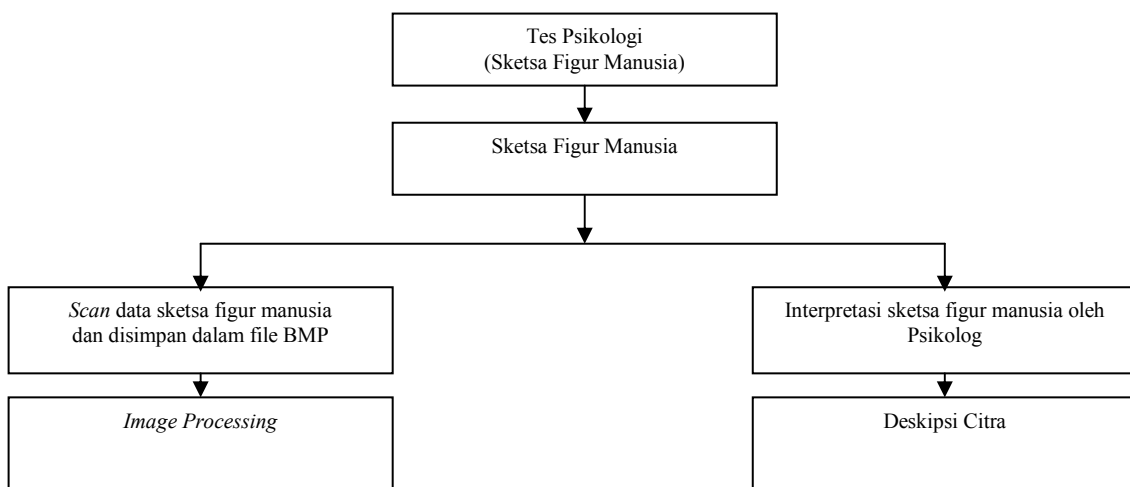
Tes Psikologi
(Sketsa Figur Manusia)

Sketsa Figur Manusia

Scan data sketsa figur manusia dan disimpan dalam file BMP

Image Processing

Interpretasi sketsa figur manusia oleh Psikolog

Deskipsi Citra